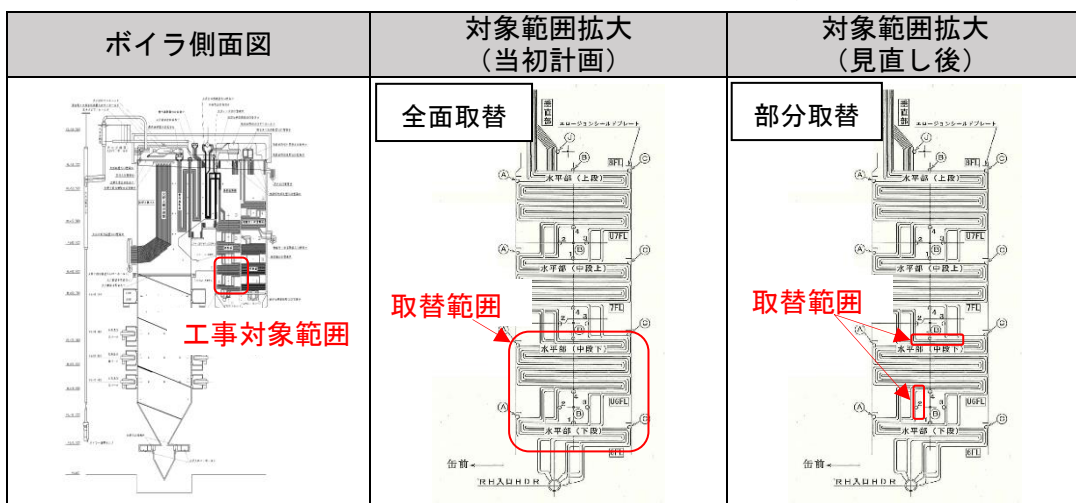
| ボイラ側面図 | 対象範囲拡大（当初計画） | 対象範囲拡大（見直し後） |
|---|---|---|
| 工事対象範囲 | 全面取替 | 部分取替 |
| | 取替範囲 | 取替範囲 |

エロージョンシールドプレート
8FL
水平部（上段）
U7FL
水平部（中段上）
7FL
水平部（中段下）
U6FL
水平部（下段）
6FL
缶前
RH入口HDR